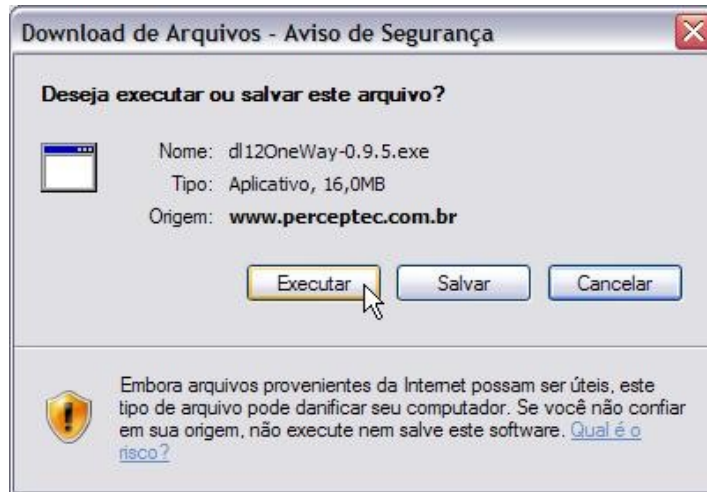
Download de Arquivos - Aviso de Segurança

Deseja executar ou salvar este arquivo?

Nome: dl12OneWay-0.9.5.exe
Tipo: Aplicativo, 16,0MB
Origem: www.perceptec.com.br

Executar | Salvar | Cancelar

Embora arquivos provenientes da Internet possam ser úteis, este tipo de arquivo pode danificar seu computador. Se você não confiar em sua origem, não execute nem salve este software. Qual é o risco?